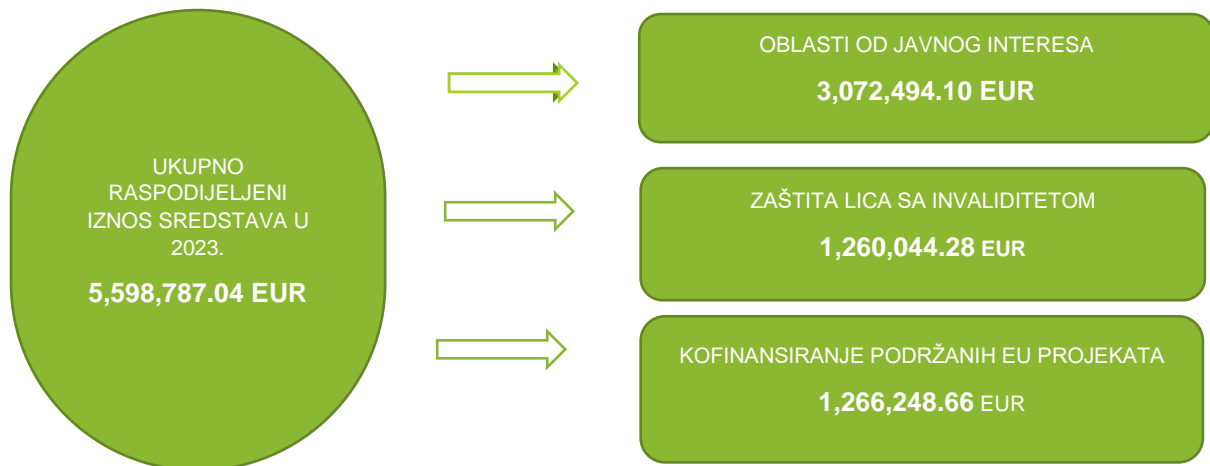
UKUPNO RASPODIJELJENI IZNOS SREDSTAVA U 2023.

5,598,787.04 EUR

OBLASTI OD JAVNOG INTERESA

3,072,494.10 EUR

ZAŠTITA LICA SA INVALIDITETOM

1,260,044.28 EUR

KOFINANSIRANJE PODRŽANIH EU PROJEKATA

1,266,248.66 EUR